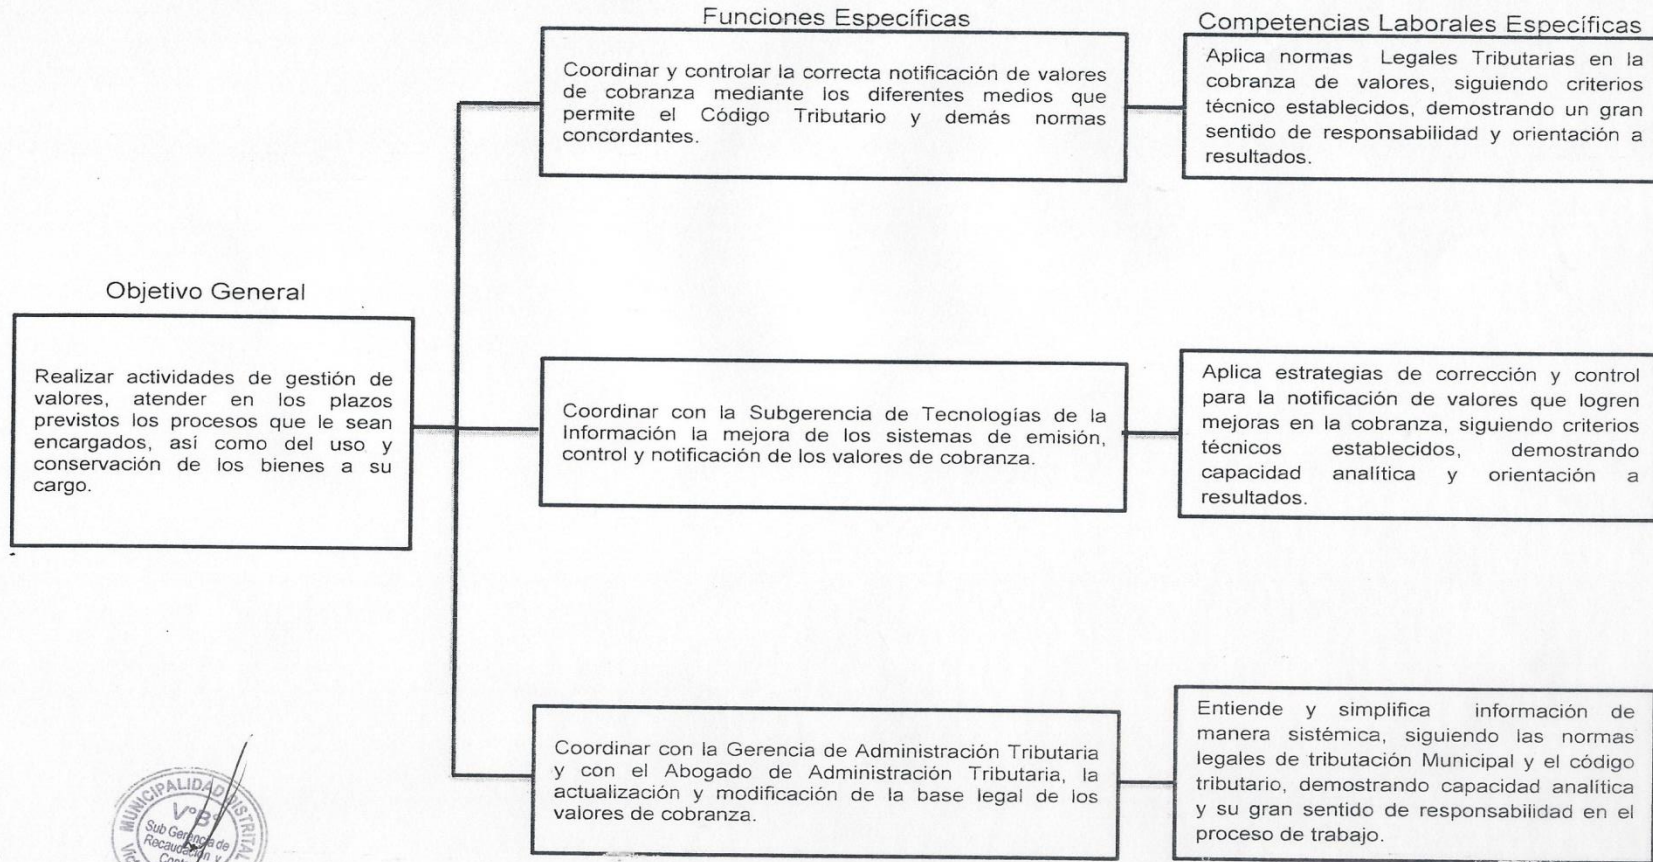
Funciones Específicas

Competencias Laborales Específicas

Coordinar y controlar la correcta notificación de valores de cobranza mediante los diferentes medios que permite el Código Tributario y demás normas concordantes.

Aplica normas Legales Tributarias en la cobranza de valores, siguiendo criterios técnico establecidos, demostrando un gran sentido de responsabilidad y orientación a resultados.

Objetivo General

Realizar actividades de gestión de valores, atender en los plazos previstos los procesos que le sean encargados, así como del uso y conservación de los bienes a su cargo.

Coordinar con la Subgerencia de Tecnologías de la Información la mejora de los sistemas de emisión, control y notificación de los valores de cobranza.

Aplica estrategias de corrección y control para la notificación de valores que logren mejoras en la cobranza, siguiendo criterios técnicos establecidos, demostrando capacidad analítica y orientación a resultados.

Coordinar con la Gerencia de Administración Tributaria y con el Abogado de Administración Tributaria, la actualización y modificación de la base legal de los valores de cobranza.

Entiende y simplifica información de manera sistémica, siguiendo las normas legales de tributación Municipal y el código tributario, demostrando capacidad analítica y su gran sentido de responsabilidad en el proceso de trabajo.

MUNICIPALIDAD DISTRITAL
V°B°
Sub Gerencia de Recaudación y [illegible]